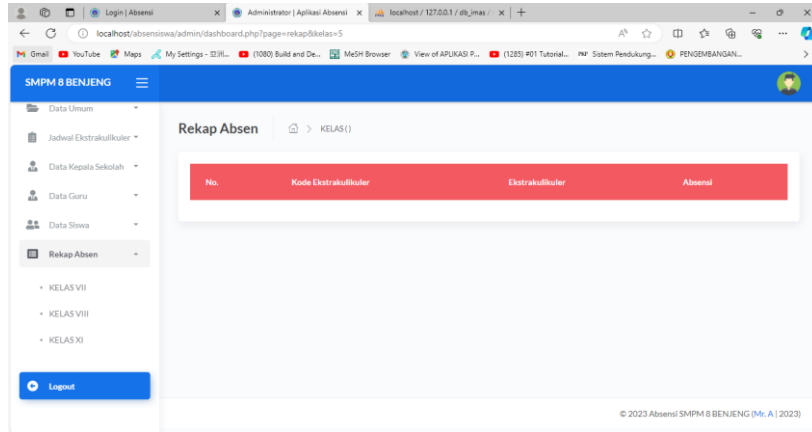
Login | Absensi
Administrator | Aplikasi Absensi
localhost / 127.0.0.1 / db_imas /
localhost/absensiswa/admin/dashboard.php?page=rekap&kelas=5
Gmail YouTube Maps My Settings - 亚洲... (1080) Build and De... MeSH Browser View of APLIKASI P... (1285) #01 Tutorial... Sistem Pendukung... PENGEMBANGAN...

SMPM 8 BENJENG

Data Umum
Jadwal Ekstrakulikuler
Data Kepala Sekolah
Data Guru
Data Siswa
Rekap Absen
• KELAS VII
• KELAS VIII
• KELAS XI

Logout

Rekap Absen KELAS ()

| No. | Kode Ekstrakulikuler | Ekstrakulikuler | Absensi |
|---|---|---|---|

© 2023 Absensi SMPM 8 BENJENG (Mr. A | 2023)